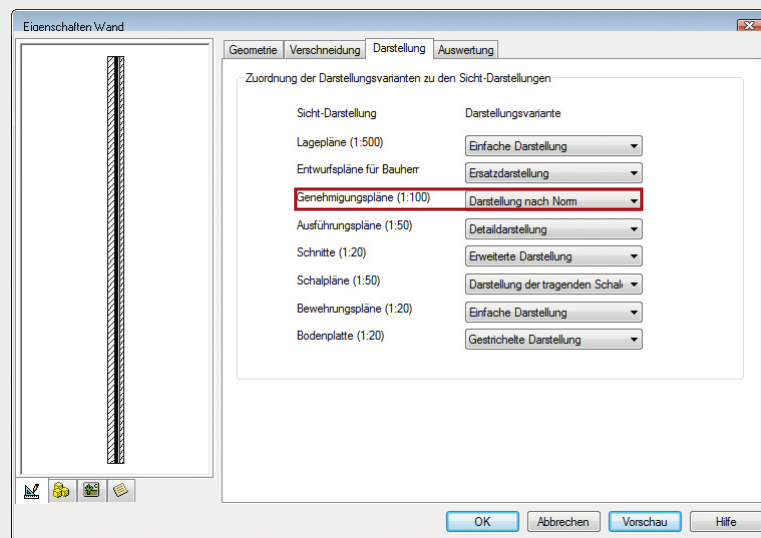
Eigenschaften Wand

Geometrie | Verschneidung | Darstellung | Auswertung

Zuordnung der Darstellungsvarianten zu den Sicht-Darstellungen

| Sicht-Darstellung | Darstellungsvariante |
|---|---|
| Lagepläne (1:500) | Einfache Darstellung |
| Entwurfspläne für Bauherr | Ersatzdarstellung |
| Genehmigungspläne (1:100) | Darstellung nach Norm |
| Ausführungspläne (1:50) | Detaildarstellung |
| Schnitte (1:20) | Erweiterte Darstellung |
| Schalpläne (1:50) | Darstellung der tragenden Schal |
| Bewehrungspläne (1:20) | Einfache Darstellung |
| Bodenplatte (1:20) | Gestrichelte Darstellung |

OK | Abbrechen | Vorschau | Hilfe